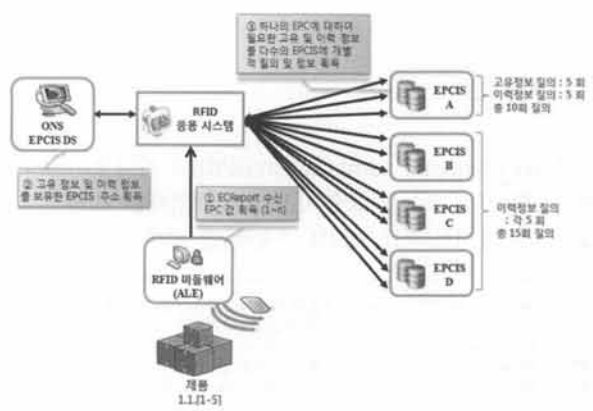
③ 하나의 EPC에 대하여 필요한 고유 및 이력 정보를 다수의 EPCIS에 개별적 질의 및 정보 획득

ONS EPCIS DS

RFID 응용 시스템

② 고유 정보 및 이력 정보를 보유한 EPCIS 주소 획득

① ECReport 수신 EPC 값 획득 (1~n)

RFID 미들웨어 (ALE)

제품 1.1.[1-5]

EPCIS A

고유정보 질의 : 5 회
이력정보 질의 : 5 회
총 10회 질의

EPCIS B

EPCIS C

EPCIS D

이력정보 질의 : 각 5 회
총 15회 질의